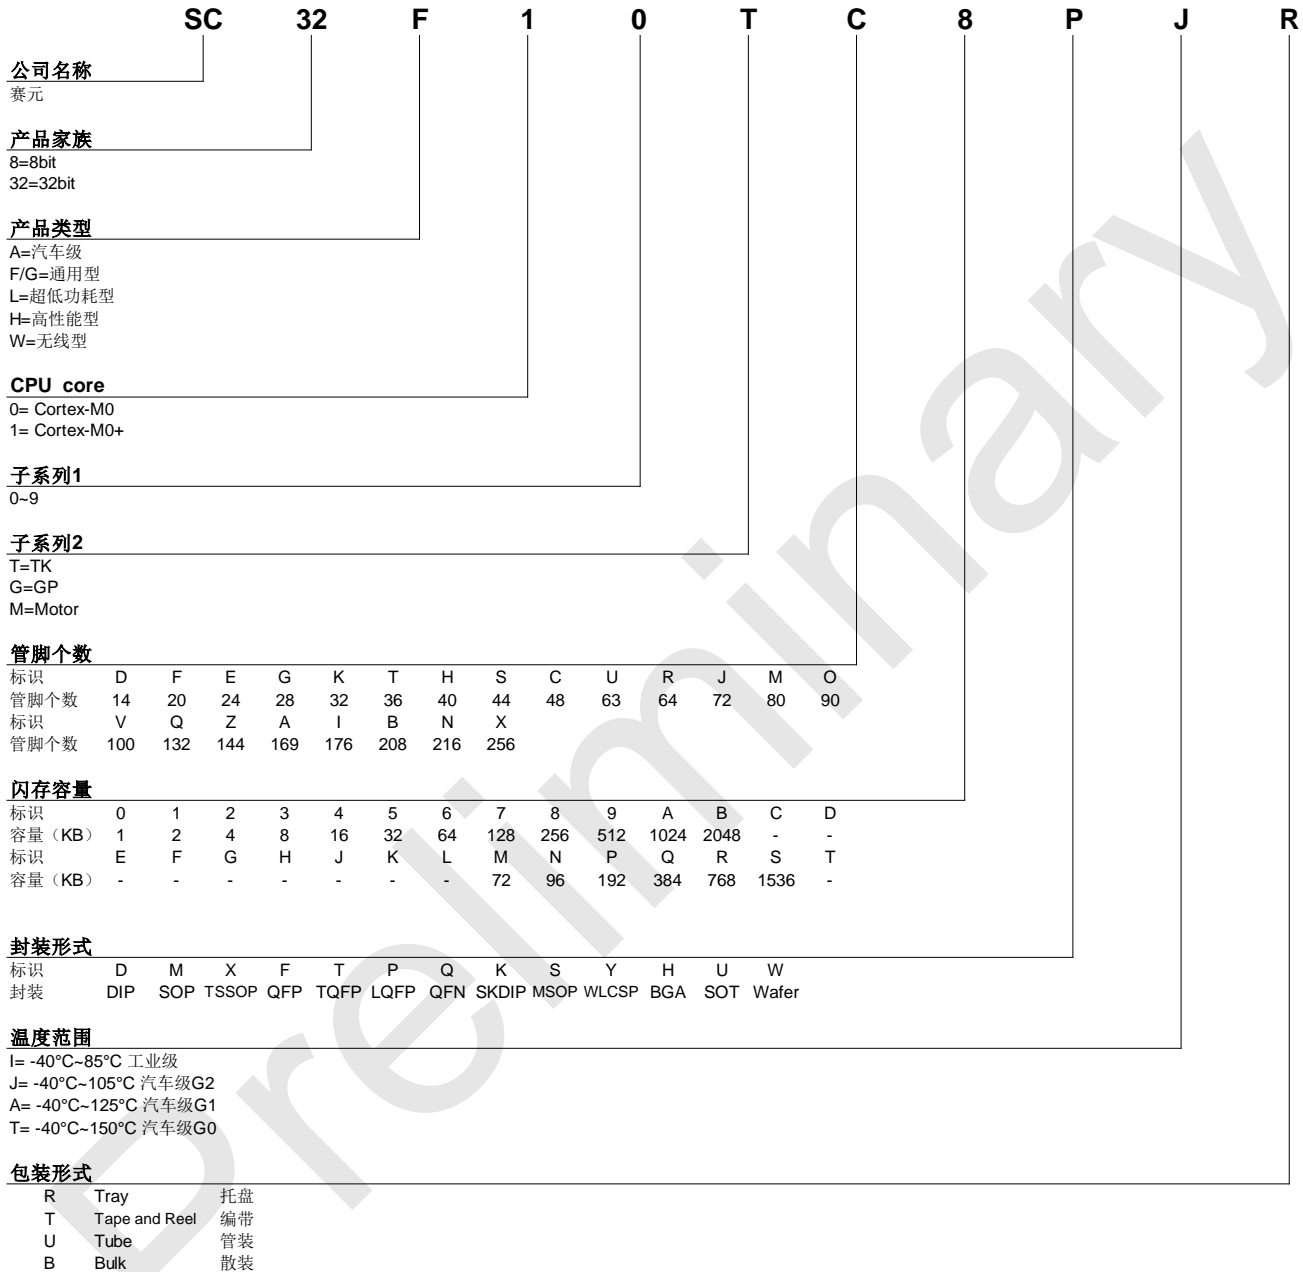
SC 32 F 1 0 T C 8 P J R

Preliminary

公司名称
赛元

产品家族
8=8bit
32=32bit

产品类型
A=汽车级
F/G=通用型
L=超低功耗型
H=高性能型
W=无线型

CPU core
0= Cortex-M0
1= Cortex-M0+

子系列1
0~9

子系列2
T=TK
G=GP
M=Motor

管脚个数

| 标识 | D | F | E | G | K | T | H | S | C | U | R | J | M | O |
|---|---|---|---|---|---|---|---|---|---|---|---|---|---|---|
| 管脚个数 | 14 | 20 | 24 | 28 | 32 | 36 | 40 | 44 | 48 | 63 | 64 | 72 | 80 | 90 |
| 标识 | V | Q | Z | A | I | B | N | X | | | | | | |
| 管脚个数 | 100 | 132 | 144 | 169 | 176 | 208 | 216 | 256 | | | | | | |

闪存容量

| 标识 | 0 | 1 | 2 | 3 | 4 | 5 | 6 | 7 | 8 | 9 | A | B | C | D |
|---|---|---|---|---|---|---|---|---|---|---|---|---|---|---|
| 容量（KB） | 1 | 2 | 4 | 8 | 16 | 32 | 64 | 128 | 256 | 512 | 1024 | 2048 | - | - |
| 标识 | E | F | G | H | J | K | L | M | N | P | Q | R | S | T |
| 容量（KB） | - | - | - | - | - | - | - | 72 | 96 | 192 | 384 | 768 | 1536 | - |

封装形式

| 标识 | D | M | X | F | T | P | Q | K | S | Y | H | U | W |
|---|---|---|---|---|---|---|---|---|---|---|---|---|---|
| 封装 | DIP | SOP | TSSOP | QFP | TQFP | LQFP | QFN | SKDIP | MSOP | WLCSP | BGA | SOT | Wafer |

温度范围
I= -40°C~85°C 工业级
J= -40°C~105°C 汽车级G2
A= -40°C~125°C 汽车级G1
T= -40°C~150°C 汽车级G0

包装形式
R Tray 托盘
T Tape and Reel 编带
U Tube 管装
B Bulk 散装